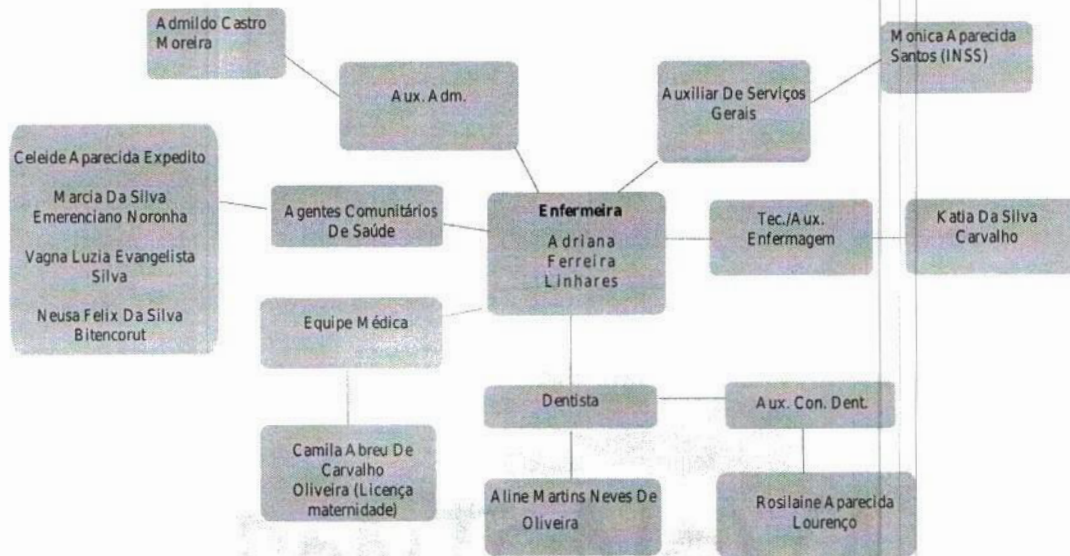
Admildo Castro Moreira

Aux. Adm.

Auxiliar De Serviços Gerais

Monica Aparecida Santos (INSS)

Celeide Aparecida Expedito

Marcia Da Silva Emerenciano Noronha

Vagna Luzia Evangelista Silva

Neusa Felix Da Silva Bitencorut

Agentes Comunitários De Saúde

Enfermeira

Adriana Ferreira Linhares

Tec./Aux. Enfermagem

Katia Da Silva Carvalho

Equipe Médica

Dentista

Aux. Con. Dent.

Camila Abreu De Carvalho Oliveira (Licença maternidade)

Aline Martins Neves De Oliveira

Rosilaine Aparecida Lourenço